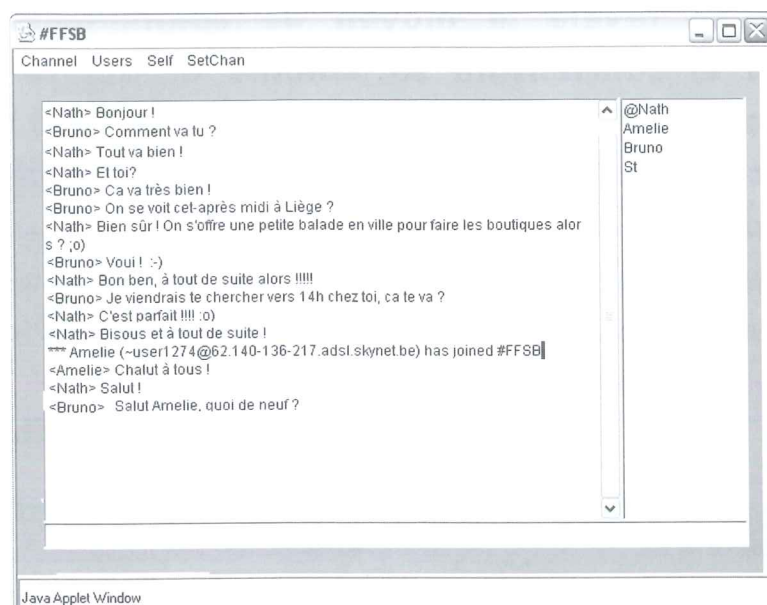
#FFSB

Channel Users Self SetChan

<Nath> Bonjour !
<Bruno> Comment va tu ?
<Nath> Tout va bien !
<Nath> Et toi?
<Bruno> Ca va très bien !
<Bruno> On se voit cet-après midi à Liège ?
<Nath> Bien sûr ! On s'offre une petite balade en ville pour faire les boutiques alors ? ;o)
<Bruno> Voui ! :-)
<Nath> Bon ben, à tout de suite alors !!!!!
<Bruno> Je viendrais te chercher vers 14h chez toi, ca te va ?
<Nath> C'est parfait !!!! :o)
<Nath> Bisous et à tout de suite !
*** Amelie (~user1274@62.140-136-217.adsl.skynet.be) has joined #FFSB
<Amelie> Chalut à tous !
<Nath> Salut !
<Bruno> Salut Amelie, quoi de neuf ?

@Nath
Amelie
Bruno
St

Java Applet Window